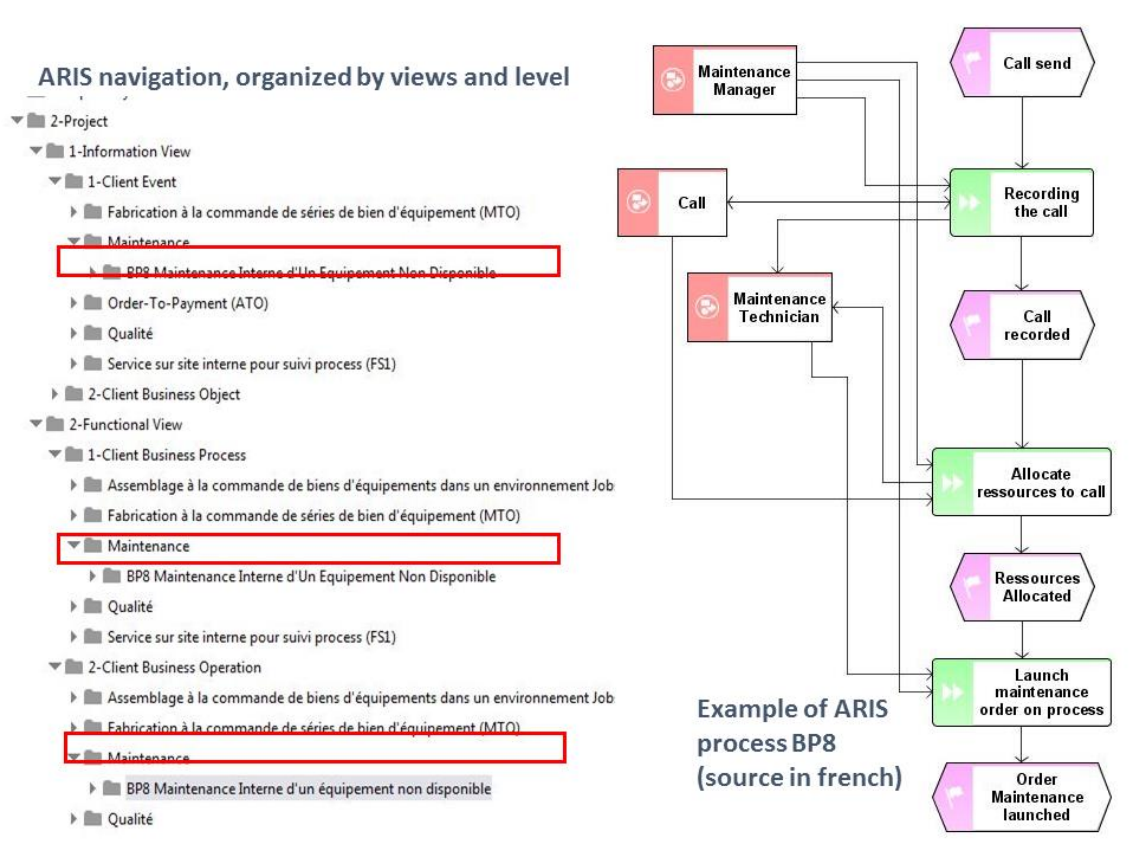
ARIS navigation, organized by views and level

2-Project
1-Information View
1-Client Event
Fabrication à la commande de séries de bien d'équipement (MTO)
Maintenance
BP8 Maintenance Interne d'Un Equipement Non Disponible
Order-To-Payment (ATO)
Qualité
Service sur site interne pour suivi process (FS1)
2-Client Business Object
2-Functional View
1-Client Business Process
Assemblage à la commande de biens d'équipements dans un environnement Job
Fabrication à la commande de séries de bien d'équipement (MTO)
Maintenance
BP8 Maintenance Interne d'Un Equipement Non Disponible
Qualité
Service sur site interne pour suivi process (FS1)
2-Client Business Operation
Assemblage à la commande de biens d'équipements dans un environnement Job
Fabrication à la commande de séries de bien d'équipement (MTO)
Maintenance
BP8 Maintenance Interne d'un équipement non disponible
Qualité

Maintenance Manager
Call send
Call
Recording the call
Maintenance Technician
Call recorded
Allocate ressources to call
Ressources Allocated
Launch maintenance order on process
Order Maintenance launched

Example of ARIS process BP8 (source in french)